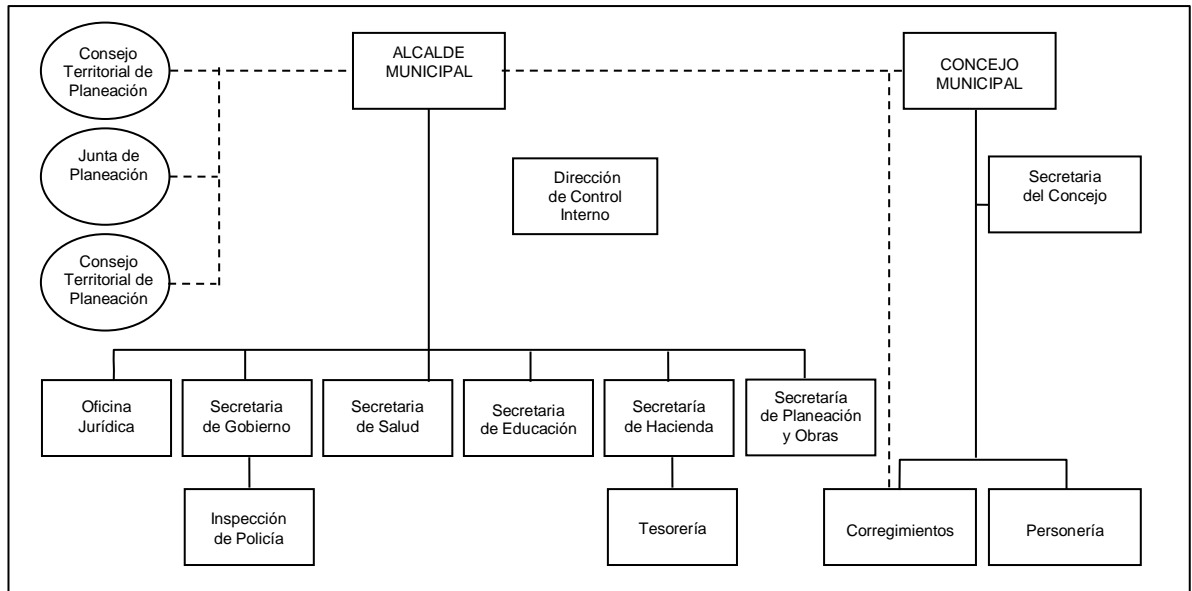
Consejo Territorial de Planeación

ALCALDE MUNICIPAL

CONCEJO MUNICIPAL

Junta de Planeación

Dirección de Control Interno

Secretaria del Concejo

Consejo Territorial de Planeación

Oficina Jurídica

Secretaria de Gobierno

Secretaria de Salud

Secretaria de Educación

Secretaría de Hacienda

Secretaría de Planeación y Obras

Inspección de Policía

Tesorería

Corregimientos

Personería